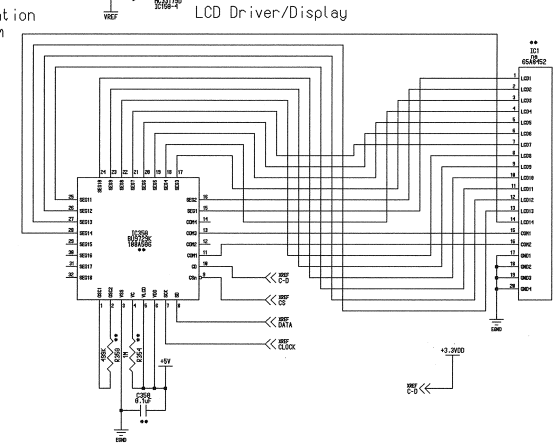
ation
m

VREF

LCD Driver/Display

IC1
65A0452

LCD1
LCD2
LCD3
LCD4
LCD5
LCD6
LCD7
LCD8
LCD9
LCD10
LCD11
LCD12
LCD13
LCD14
COM1
COM2
GND1
GND2
GND3
GND4

1
2
3
4
5
6
7
8
9
10
11
12
13
14
15
16
17
18
19
20

24 23 22 21 20 19 18 17

SEG10 SEG9 SEG8 SEG7 SEG6 SEG5 SEG4 SEG3

25 SEG11
26 SEG12
27 SEG13
28 SEG14
29 SEG15
30 SEG16
31 SEG17
32 SEG18

IC350

SEG2 16
SEG1 15
COM4 14
COM3 13
COM2 12
COM1 11
CE 10
CSb 9

SEG1 SEG2 VSS VC VLCD VDD SCK
1 2 3 4 5 6 7 8

XREF C-D
XREF CS
XREF DATA
XREF CLOCK

+5V

C350
0.1uF

R350
R351
R352
R353

EGND

+3.3VDD

XREF C-D